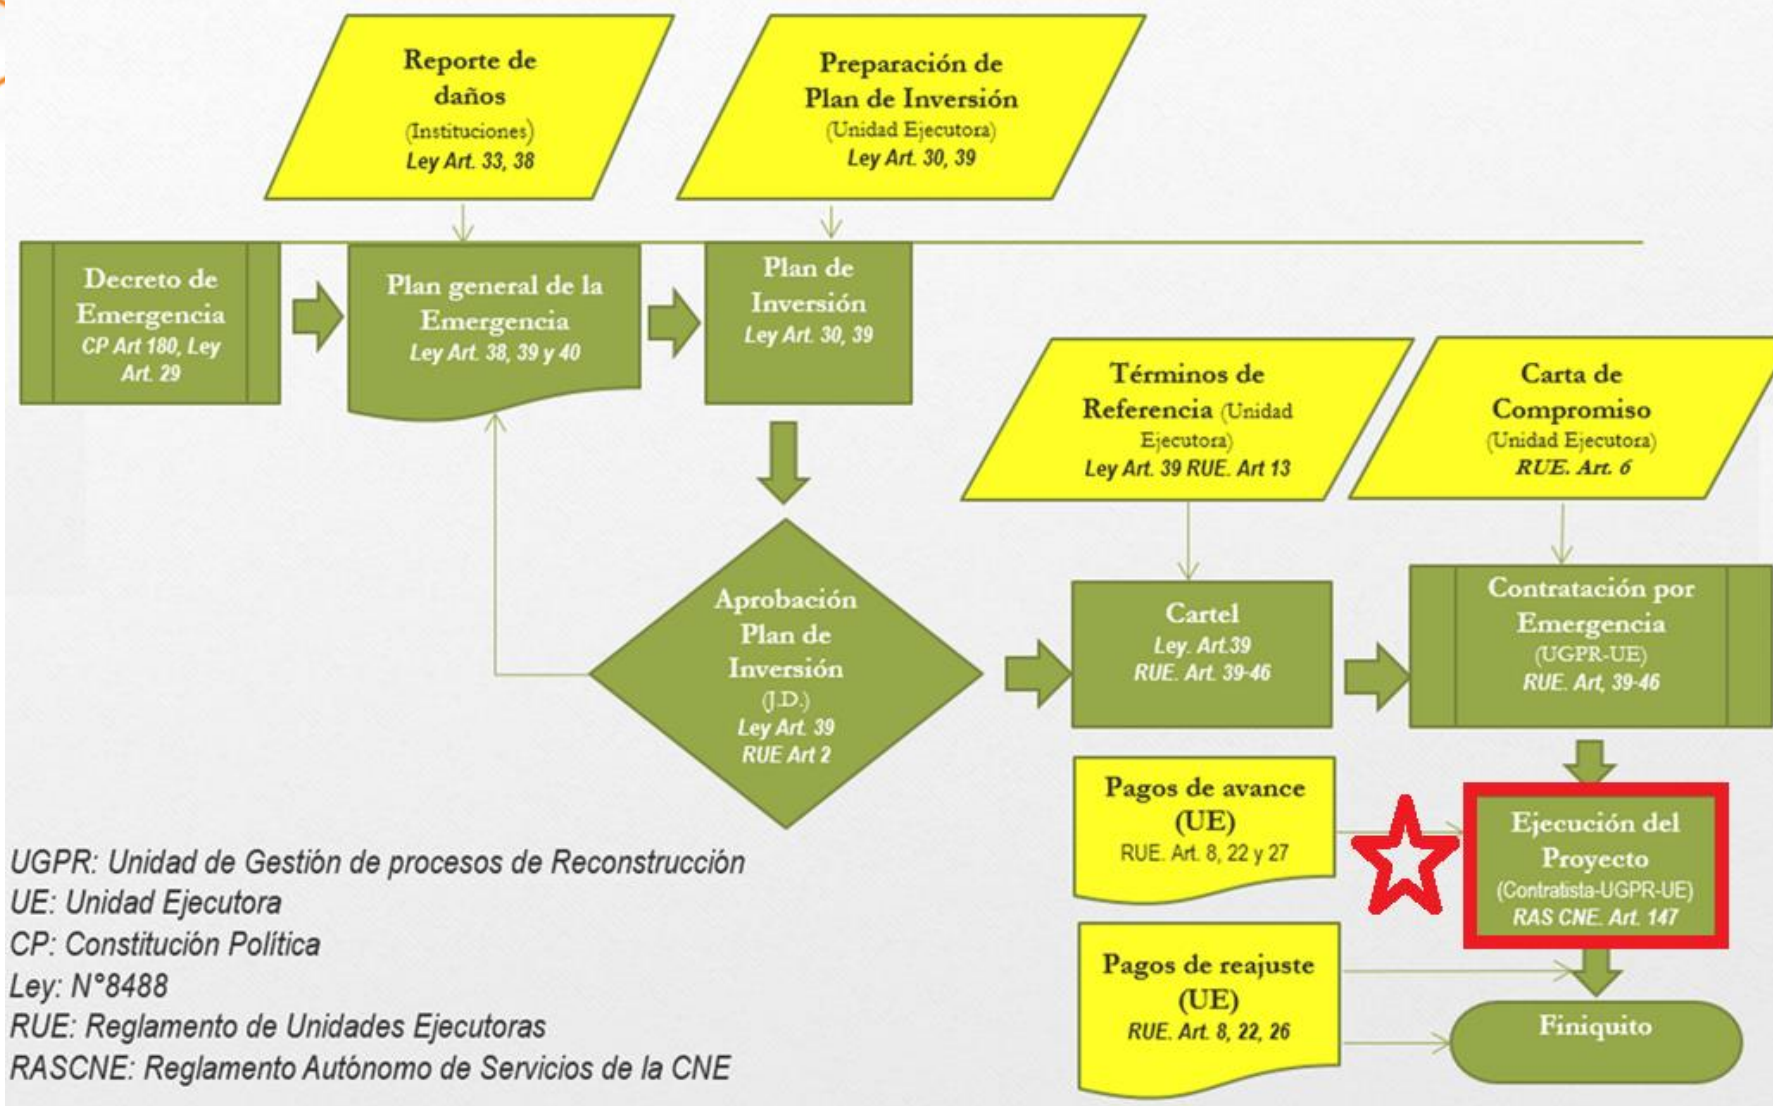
Reporte de daños
(Instituciones)
Ley Art. 33, 38

Preparación de Plan de Inversión
(Unidad Ejecutora)
Ley Art. 30, 39

Decreto de Emergencia
CP Art 180, Ley Art. 29

Plan general de la Emergencia
Ley Art. 38, 39 y 40

Plan de Inversión
Ley Art. 30, 39

Términos de Referencia (Unidad Ejecutora)
Ley Art. 39 RUE. Art 13

Carta de Compromiso
(Unidad Ejecutora)
RUE. Art. 6

Aprobación Plan de Inversión
(J.D.)
Ley Art. 39
RUE Art 2

Cartel
Ley. Art.39
RUE. Art. 39-46

Contratación por Emergencia
(UGPR-UE)
RUE. Art, 39-46

Pagos de avance (UE)
RUE. Art. 8, 22 y 27

Ejecución del Proyecto
(Contratista-UGPR-UE)
RAS CNE. Art. 147

Pagos de reajuste (UE)
RUE. Art. 8, 22, 26

Finiquito

UGPR: Unidad de Gestión de procesos de Reconstrucción
UE: Unidad Ejecutora
CP: Constitución Política
Ley: N°8488
RUE: Reglamento de Unidades Ejecutoras
RASCNE: Reglamento Autónomo de Servicios de la CNE